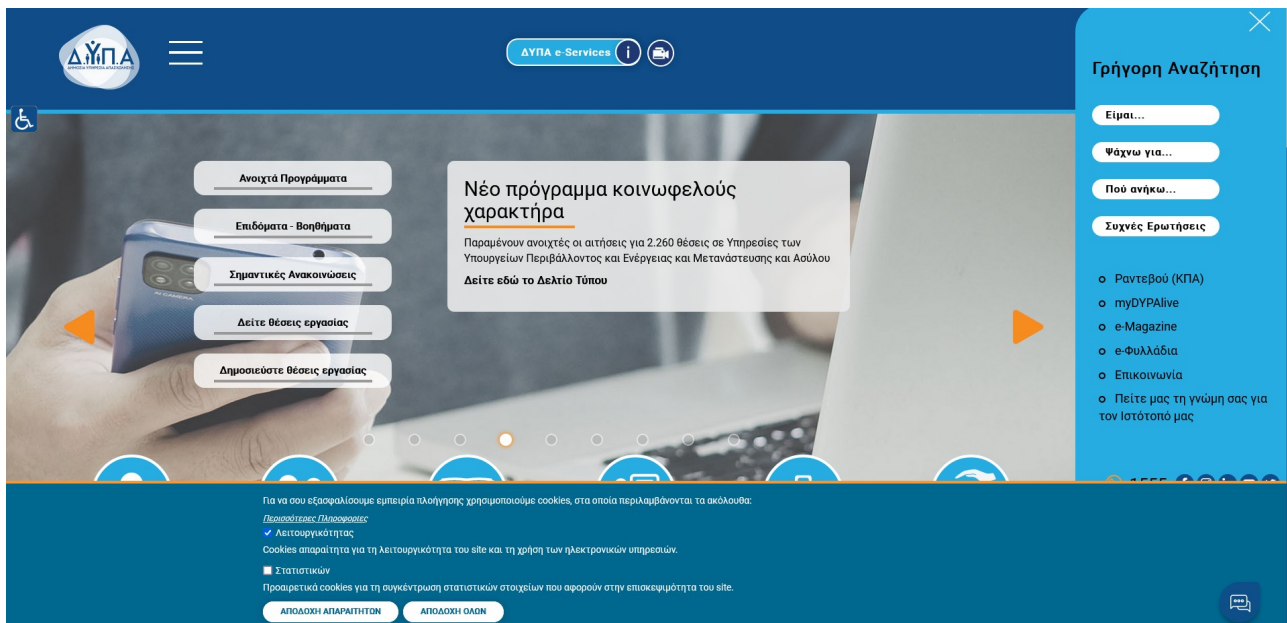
ΔΥΠΑ
ΔΗΜΟΣΙΑ ΥΠΗΡΕΣΙΑ ΑΠΑΣΧΟΛΗΣΗΣ

ΔΥΠΑ e-Services

Γρήγορη Αναζήτηση

Είμαι...

Ψάχνω για...

Πού ανήκω...

Συχνές Ερωτήσεις

Ανοιχτά Προγράμματα

Επιδόματα - Βοηθήματα

Σημαντικές Ανακοινώσεις

Δείτε θέσεις εργασίας

Δημοσιεύστε θέσεις εργασίας

Νέο πρόγραμμα κοινωφελούς χαρακτήρα

Παραμένουν ανοιχτές οι αιτήσεις για 2.260 θέσεις σε Υπηρεσίες των Υπουργείων Περιβάλλοντος και Ενέργειας και Μετανάστευσης και Ασύλου

Δείτε εδώ το Δελτίο Τύπου

Ραντεβού (ΚΠΑ)
myDYPAlive
e-Magazine
e-Φυλλάδια
Επικοινωνία
Πείτε μας τη γνώμη σας για τον Ιστότοπό μας

1555

Για να σου εξασφαλίσουμε εμπειρία πλοήγησης χρησιμοποιούμε cookies, στα οποία περιλαμβάνονται τα ακόλουθα:

Περισσότερες Πληροφορίες

Λειτουργικότητας

Cookies απαραίτητα για τη λειτουργικότητα του site και τη χρήση των ηλεκτρονικών υπηρεσιών.

Στατιστικών

Προαιρετικά cookies για τη συγκέντρωση στατιστικών στοιχείων που αφορούν στην επισκεψιμότητα του site.

ΑΠΟΔΟΧΗ ΑΠΑΡΑΙΤΗΤΩΝ

ΑΠΟΔΟΧΗ ΟΛΩΝ